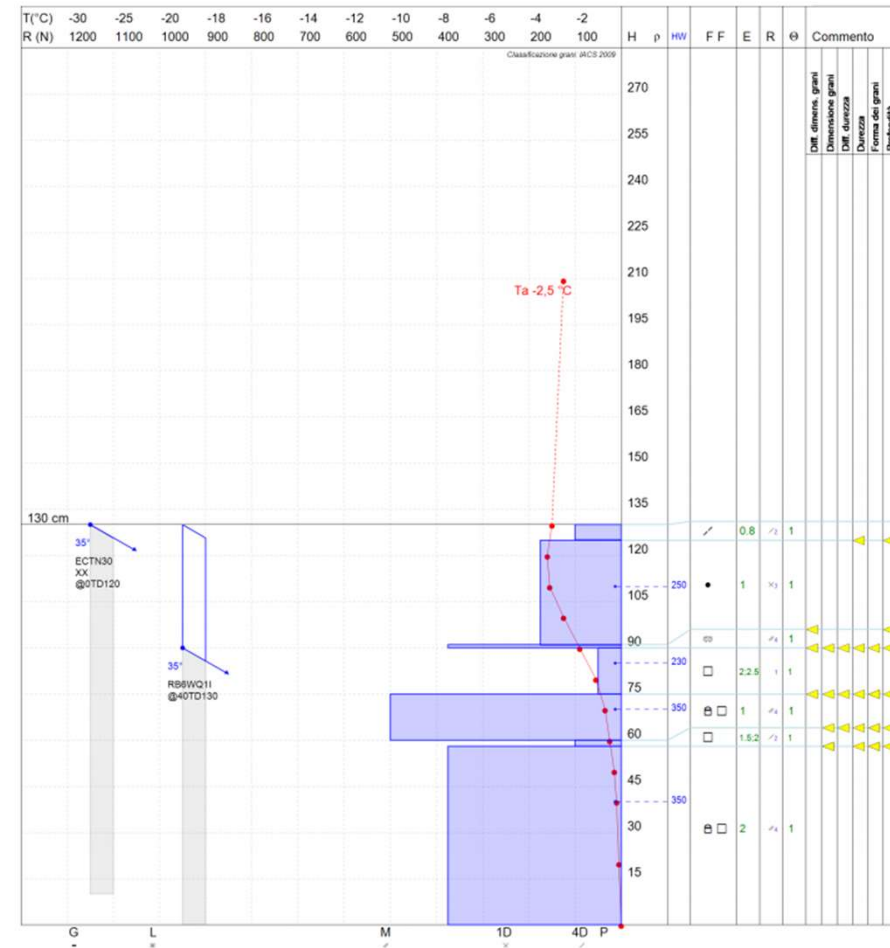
T(°C) -30 -25 -20 -18 -16 -14 -12 -10 -8 -6 -4 -2
R (N) 1200 1100 1000 900 800 700 600 500 400 300 200 100

H ρ HW F F E R Θ Commento

Classificazione grani: IACS 2009

Diff. dimens. grani
Dimensione grani
Diff. durezza
Durezza
Forma dei grani

270
255
240
225
210
195
180
165
150
135
120
105
90
75
60
45
30
15

Ta -2,5 °C

130 cm

35°
ECTN30
XX
@0TD120

35°
RB6WQ1I
@40TD130

250
230
350
350

0.8 1
1 1
1
2:2.5 1
1 1
1.5:2 1
2 1

G L M 1D 4D P